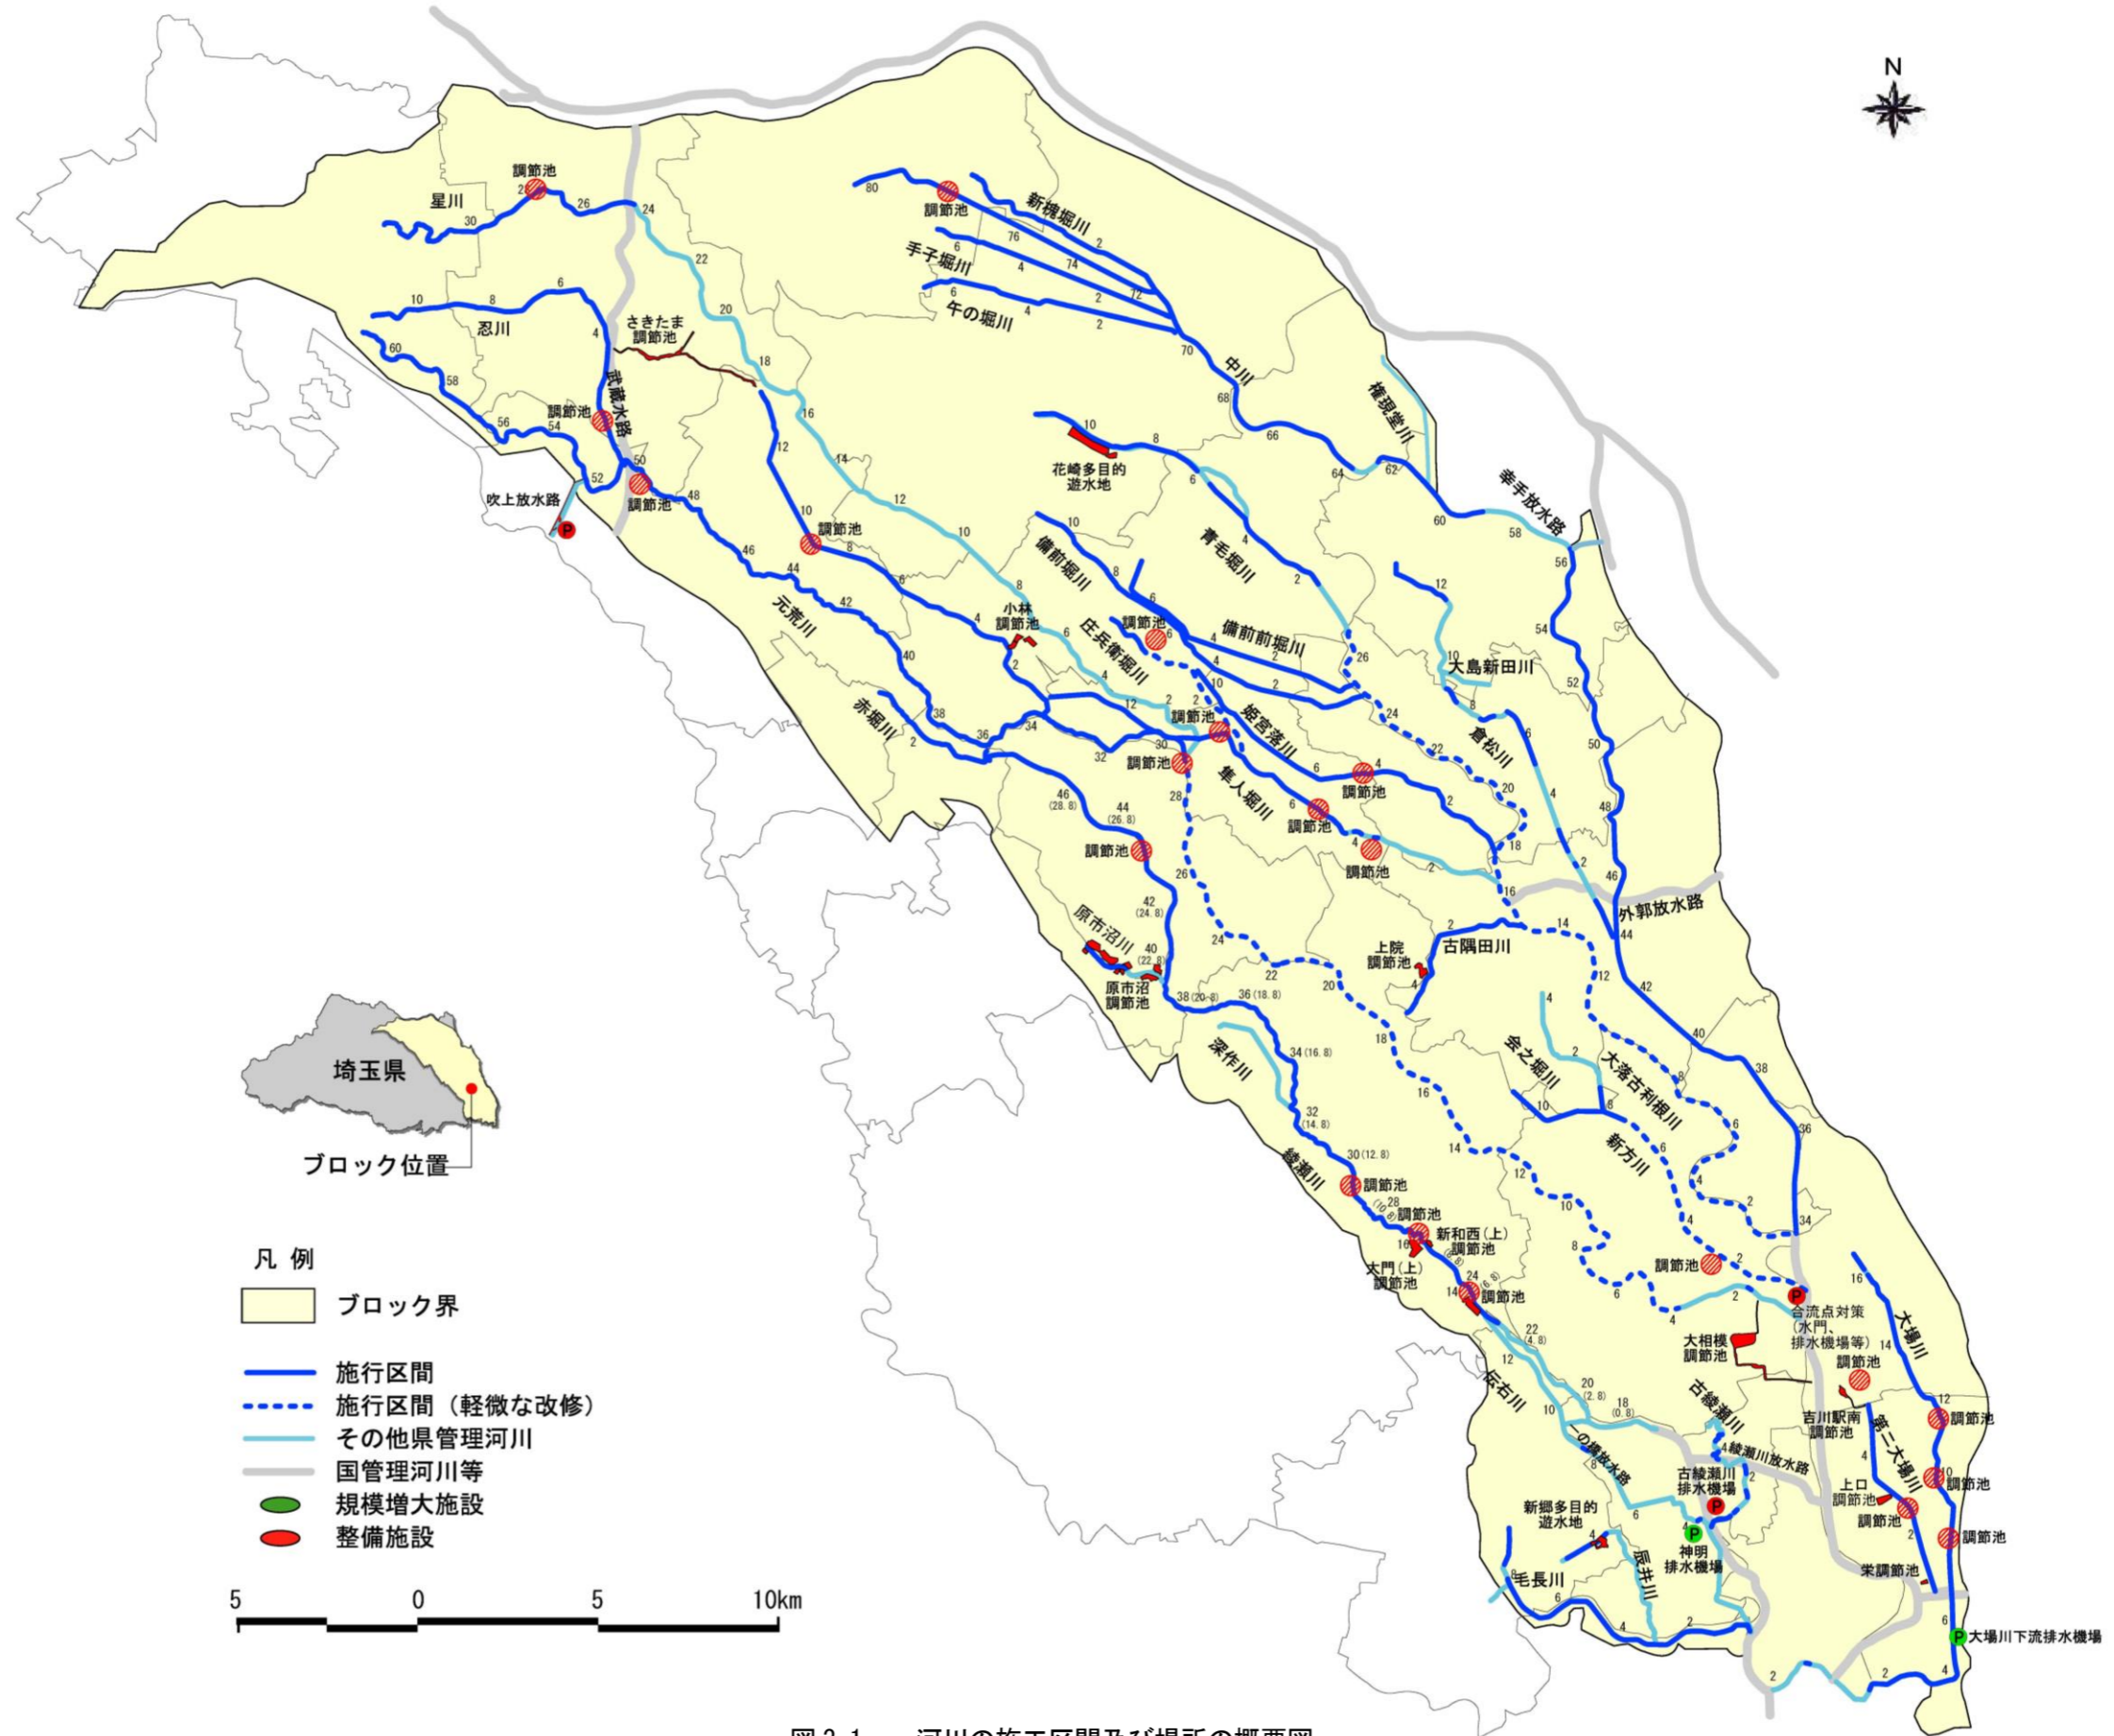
N

星川
調節池
30
28
26
24
22
20
18
16
14
12
10
忍川
10
8
6
4
60
58
56
54
52
50
48
46
44
42
40
38
36
34
32
さきたま調節池
武蔵水路
調節池
調節池
吹上放水路
P
元荒川
赤堀川
2
調節池
80
新槐堀川
76
74
72
70
手子堀川
6
4
2
午の堀川
6
4
2
中川
68
66
64
62
60
58
56
54
52
50
48
46
44
42
40
38
36
34
権現堂川
幸手放水路
花崎多目的遊水地
10
8
6
青毛堀川
2
備前堀川
10
8
6
4
備前前堀川
4
2
小林調節池
調節池
庄兵衛堀川
姫宮落川
調節池
隼人堀川
調節池
調節池
調節池
調節池
30
28
26
24
22
20
18
16
14
12
10
8
6
4
2
大島新田川
12
10
8
倉松川
6
4
2
外郭放水路
古隅田川
上院調節池
46 (28.8)
44 (26.8)
42 (24.8)
40 (22.8)
38 (20.8)
36 (18.8)
34 (16.8)
32 (14.8)
30 (12.8)
28 (10.8)
24 (6.8)
22 (4.8)
20 (2.8)
18 (0.8)
調節池
原市沼川
原市沼調節池
深作川
綾瀬川
調節池
調節池
新和西（上）調節池
大門（上）調節池
調節池
会之堀川
大落古利根川
新方川
調節池
P
合流点対策（水門、排水機場等）
大相模調節池
調節池
吉川駅南調節池
大場川
第二大場川
調節池
調節池
上口調節池
調節池
調節池
栄調節池
P 大場川下流排水機場
古綾瀬川
綾瀬川放水路
古綾瀬川排水機場
P
P
神明排水機場
辰井川
伝右川
新郷多目的遊水地
毛長川
の排水路
16
14
12
10
8
6
4
2

埼玉県
ブロック位置

凡 例
ブロック界
施行区間
施行区間（軽微な改修）
その他県管理河川
国管理河川等
規模増大施設
整備施設

5 0 5 10km

図 3-1 河川の施工区間及び場所の概要図